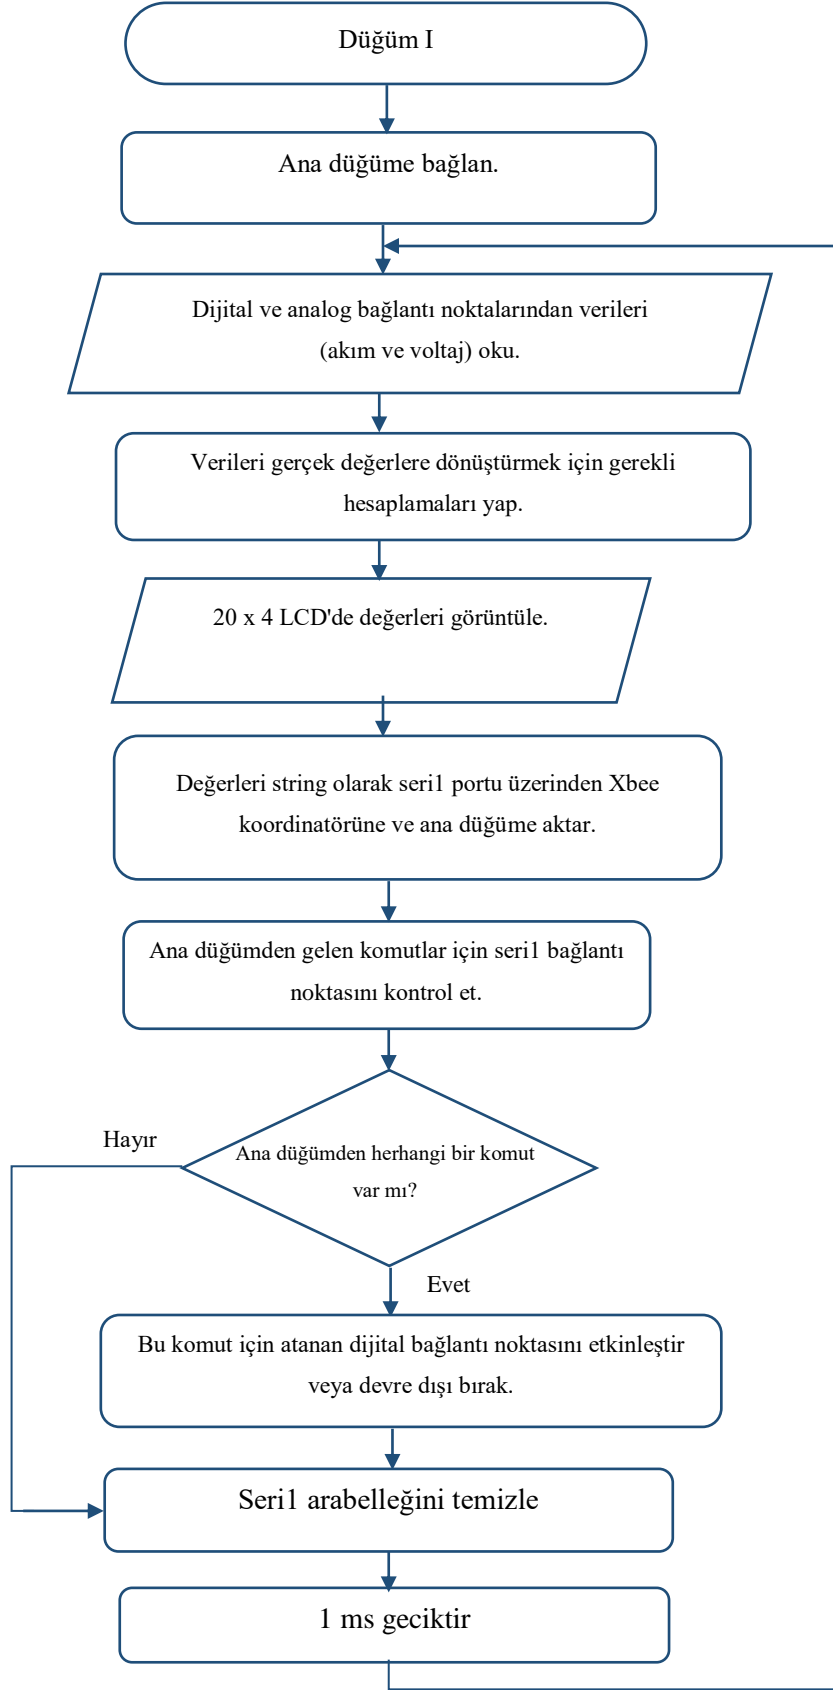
Düğüm I

Ana düğüme bağlan.

Dijital ve analog bağlantı noktalarından verileri (akım ve voltaj) oku.

Verileri gerçek değerlere dönüştürmek için gerekli hesaplamaları yap.

20 x 4 LCD'de değerleri görüntüle.

Değerleri string olarak seri1 portu üzerinden Xbee koordinatörüne ve ana düğüme aktar.

Ana düğümden gelen komutlar için seri1 bağlantı noktasını kontrol et.

Hayır

Ana düğümden herhangi bir komut var mı?

Evet

Bu komut için atanan dijital bağlantı noktasını etkinleştir veya devre dışı bırak.

Seri1 arabelleğini temizle

1 ms geciktir